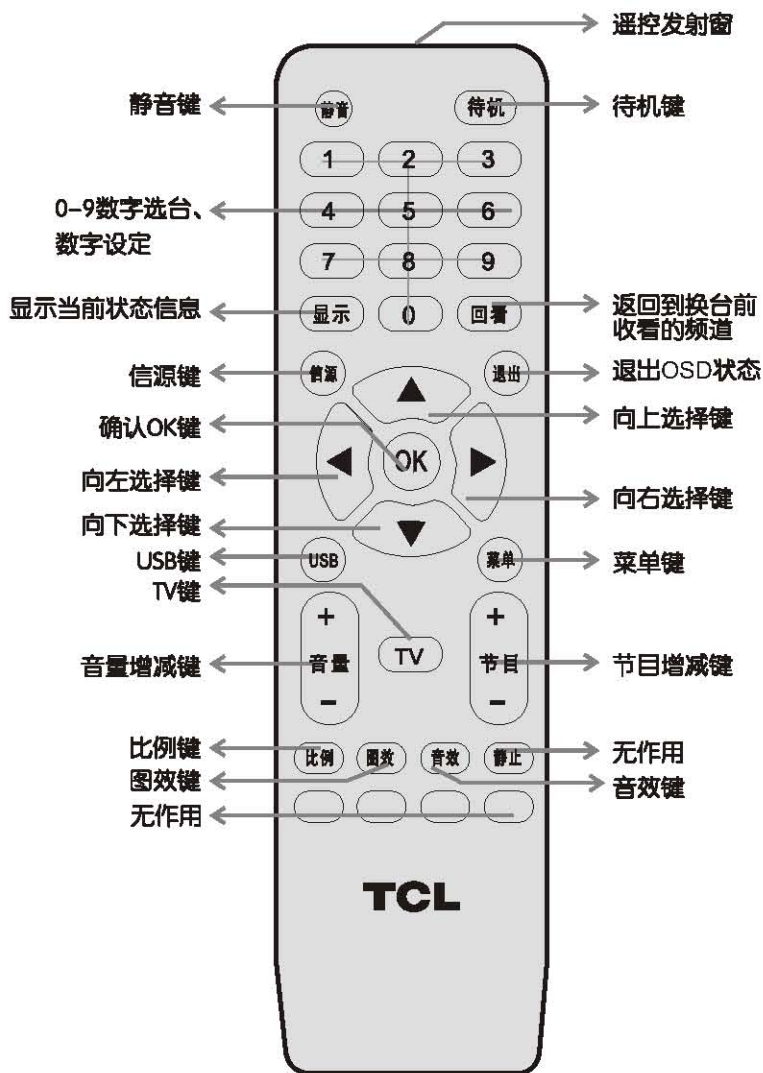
遥控发射窗

静音键
静音
待机
待机键

1 2 3
0-9数字选台、数字设定
4 5 6
7 8 9
显示当前状态信息
显示
0
回看
返回到换台前收看的频道

信源键
信源
退出
退出OSD状态
确认OK键
向上选择键
向左选择键
OK
向右选择键
向下选择键
USB键
USB
菜单
菜单键
TV键
+
音量
−
TV
+
节目
−
音量增减键
节目增减键
比例键
比例
图效
音效
静止
无作用
图效键
音效键
无作用

TCL